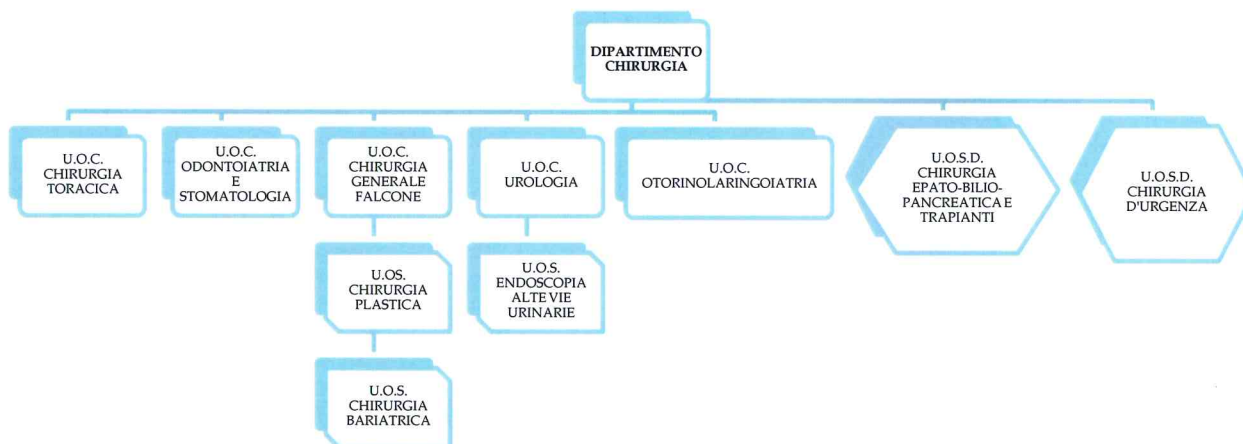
DIPARTIMENTO CHIRURGIA

U.O.C. CHIRURGIA TORACICA

U.O.C. ODONTOIATRIA E STOMATOLOGIA

U.O.C. CHIRURGIA GENERALE FALCONE

U.OS. CHIRURGIA PLASTICA

U.O.S. CHIRURGIA BARIATRICA

U.O.C. UROLOGIA

U.O.S. ENDOSCOPIA ALTE VIE URINARIE

U.O.C. OTORINOLARINGOIATRIA

U.O.S.D. CHIRURGIA EPATO-BILIO-PANCREATICA E TRAPIANTI

U.O.S.D. CHIRURGIA D'URGENZA